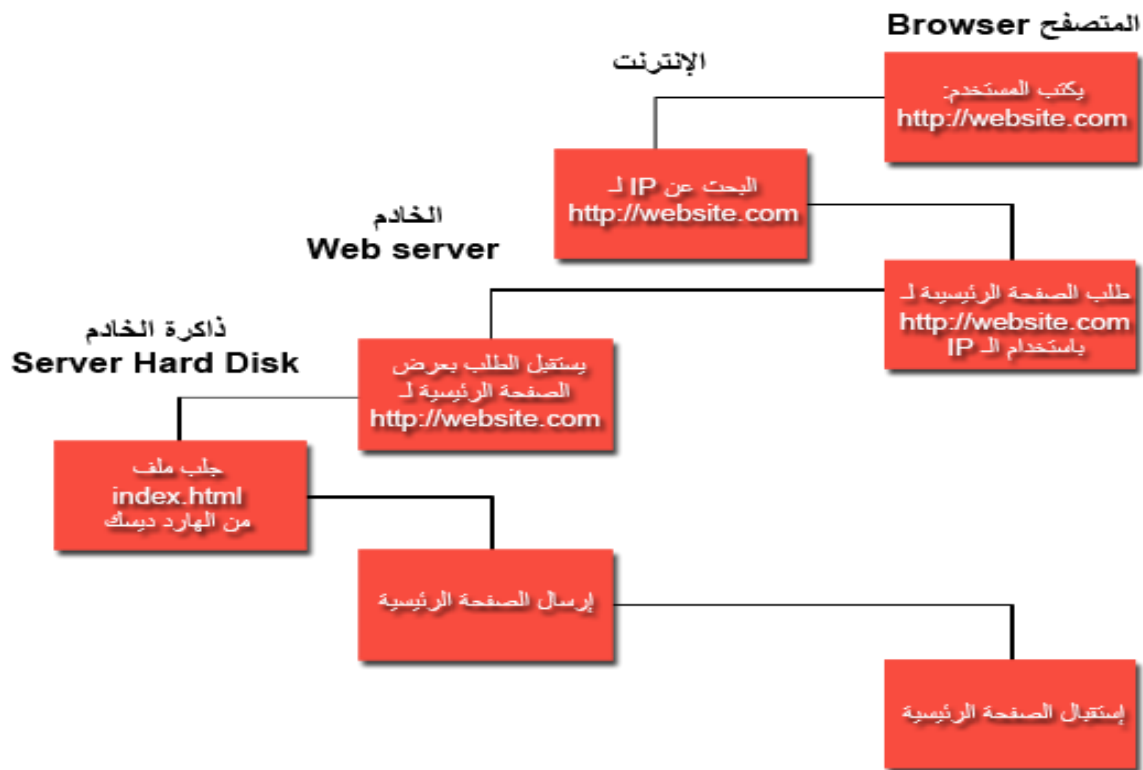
المتصفح Browser

يكتب المستخدم:
http://website.com

الإنترنت

البحث عن IP لـ
http://website.com

الخادم
Web server

طلب الصفحة الرئيسية لـ
http://website.com
باستخدام الـ IP

ذاكرة الخادم
Server Hard Disk

يستقبل الطلب بعرض
الصفحة الرئيسية لـ
http://website.com

جلب ملف
index.html
من الهارد ديسك

إرسال الصفحة الرئيسية

إستقبال الصفحة الرئيسية